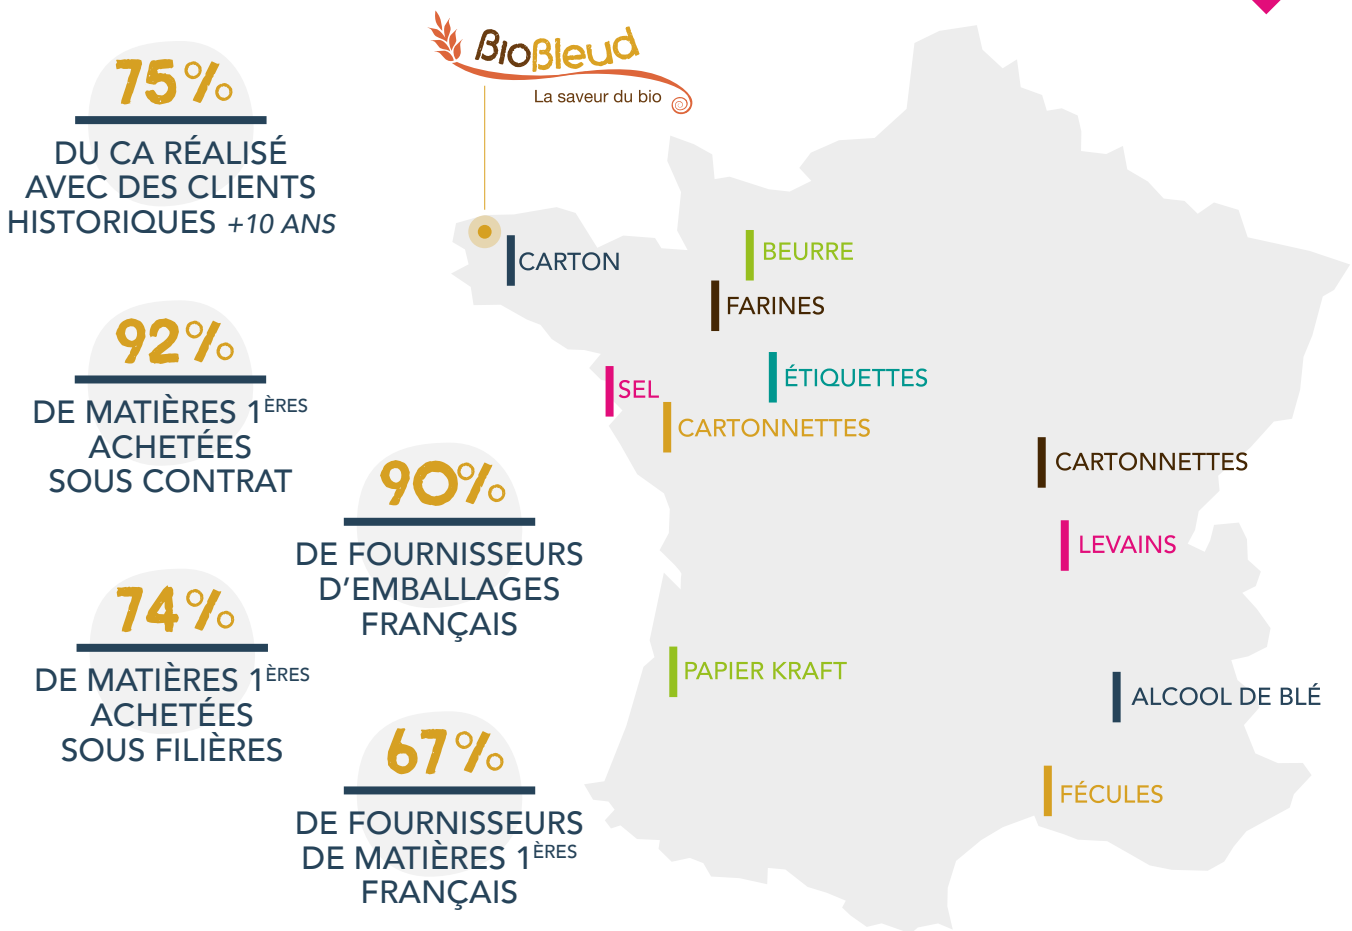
75%

DU CA RÉALISÉ AVEC DES CLIENTS HISTORIQUES +10 ANS

BioBleud
La saveur du bio

92%

DE MATIÈRES 1$^{ÈRES}$ ACHETÉES SOUS CONTRAT

90%

DE FOURNISSEURS D'EMBALLAGES FRANÇAIS

74%

DE MATIÈRES 1$^{ÈRES}$ ACHETÉES SOUS FILIÈRES

67%

DE FOURNISSEURS DE MATIÈRES 1$^{ÈRES}$ FRANÇAIS

CARTON

BEURRE

FARINES

ÉTIQUETTES

SEL

CARTONNETTES

CARTONNETTES

LEVAINS

PAPIER KRAFT

ALCOOL DE BLÉ

FÉCULES